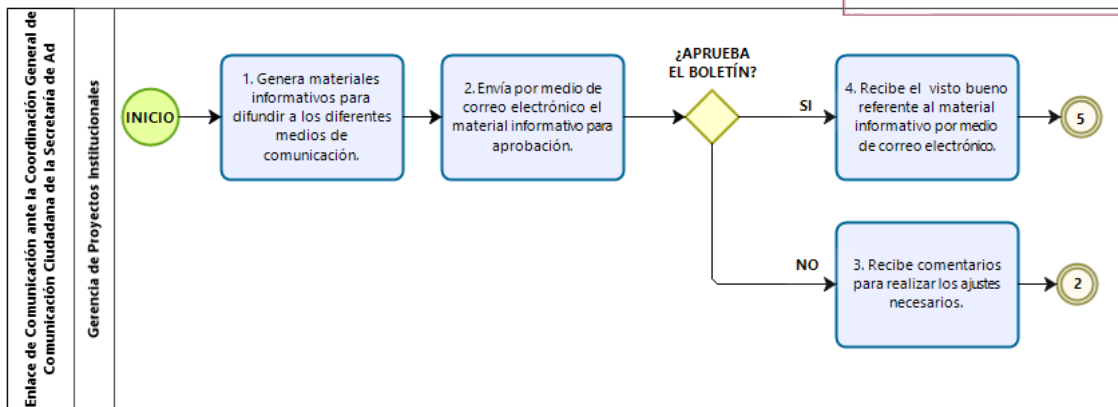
Enlace de Comunicación ante la Coordinación General de Comunicación Ciudadana de la Secretaría de Ad

Gerencia de Proyectos Institucionales

INICIO

1. Genera materiales informativos para difundir a los diferentes medios de comunicación.

2. Envía por medio de correo electrónico el material informativo para aprobación.

¿APRUEBA EL BOLETÍN?

SI

4. Recibe el visto bueno referente al material informativo por medio de correo electrónico.

5

NO

3. Recibe comentarios para realizar los ajustes necesarios.

2